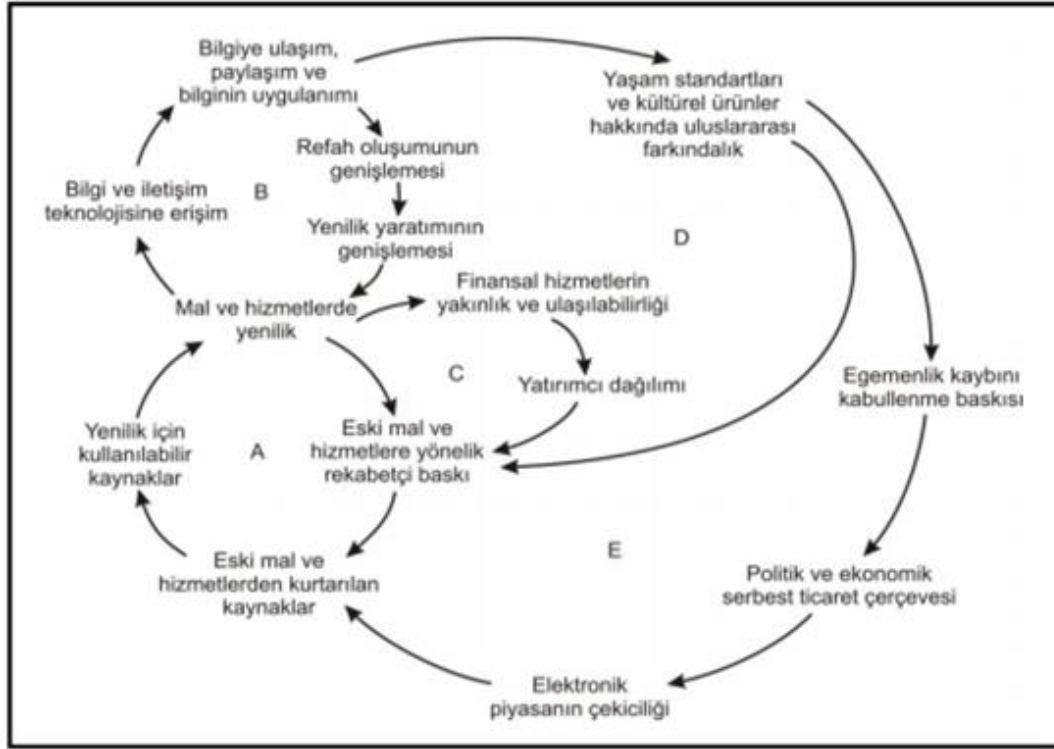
Bilgiye ulaşım, paylaşım ve bilginin uygulanımı

Yaşam standartları ve kültürel ürünler hakkında uluslararası farkındalık

Refah oluşumunun genişlemesi

Bilgi ve iletişim teknolojisine erişim

B

Yenilik yaratımının genişlemesi

D

Finansal hizmetlerin yakınlık ve ulaşılabilirliği

Mal ve hizmetlerde yenilik

C

Yatırımcı dağılımı

Egemenlik kaybını kabullenme baskısı

Yenilik için kullanılabilir kaynaklar

A

Eski mal ve hizmetlere yönelik rekabetçi baskı

E

Eski mal ve hizmetlerden kurtarılan kaynaklar

Politik ve ekonomik serbest ticaret çerçevesi

Elektronik piyasanın çekiciliği